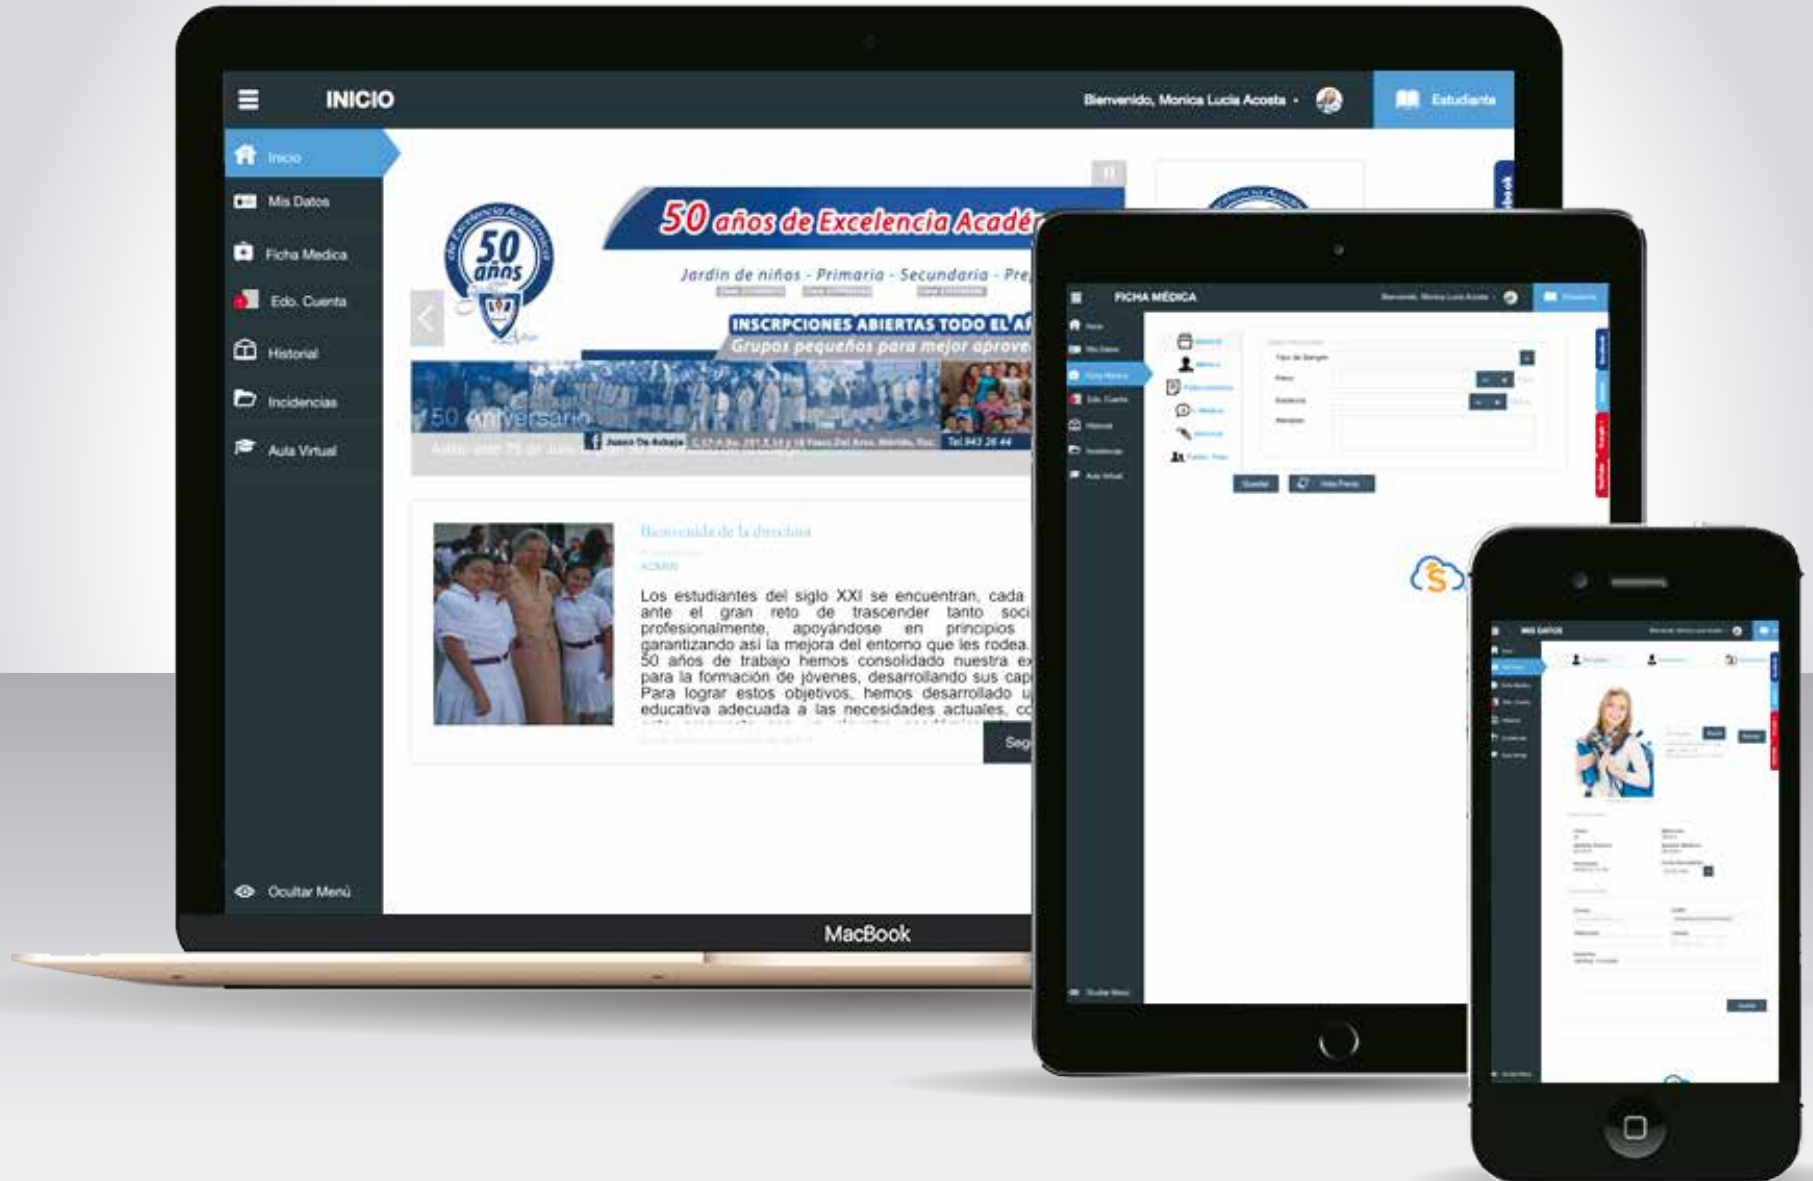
INICIO

Bienvenido, Monica Lucia Acosta

Estudiante

Inicio

Mis Datos

Ficha Medica

Edo. Cuenta

Historial

Incidencias

Aula Virtual

Ocultar Menú

50 años de Excelencia Académica

50 años

50 años de Excelencia Acadé

Jardin de niños - Primaria - Secundaria - Pre

INSCRPCIONES ABIERTAS TODO EL AÑ

Grupos pequeños para mejor aprove

50 aniversario

Juana De Asbaje

Tel.943 26 44

Bienvenida de la directora

ADMIN

Los estudiantes del siglo XXI se encuentran, cada ante el gran reto de trascender tanto soci profesionalmente, apoyándose en principios garantizando así la mejora del entorno que les rodea. 50 años de trabajo hemos consolidado nuestra ex para la formación de jóvenes, desarrollando sus cap Para lograr estos objetivos, hemos desarrollado u educativa adecuada a las necesidades actuales, co

Seg

MacBook

FICHA MÉDICA

Tipo de Sangre

Peso

Estatura

Guardar

MIS DATOS